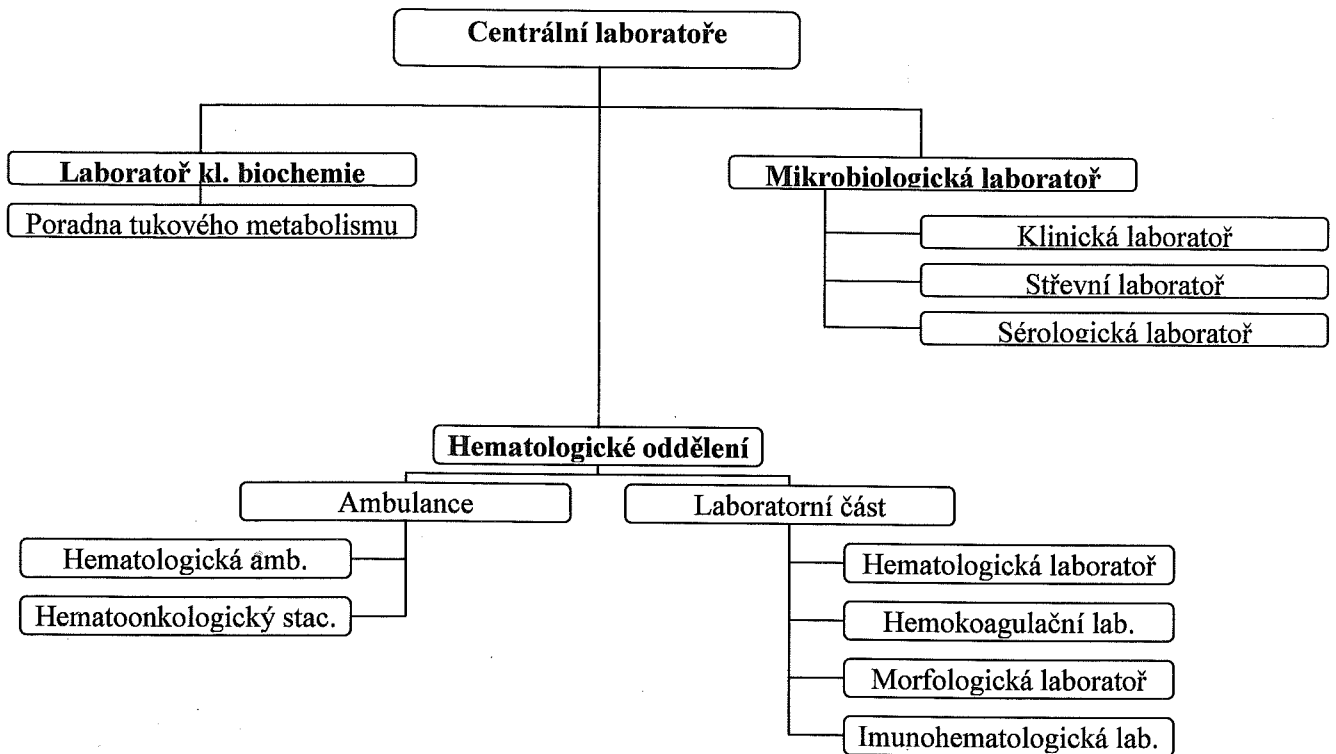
Centrální laboratoře

Laboratoř kl. biochemie

Poradna tukového metabolismu

Mikrobiologická laboratoř

Klinická laboratoř

Střevní laboratoř

Sérologická laboratoř

Hematologické oddělení

Ambulance

Laboratorní část

Hematologická amb.

Hematoonkologický stac.

Hematologická laboratoř

Hemokoagulační lab.

Morfologická laboratoř

Imunohematologická lab.